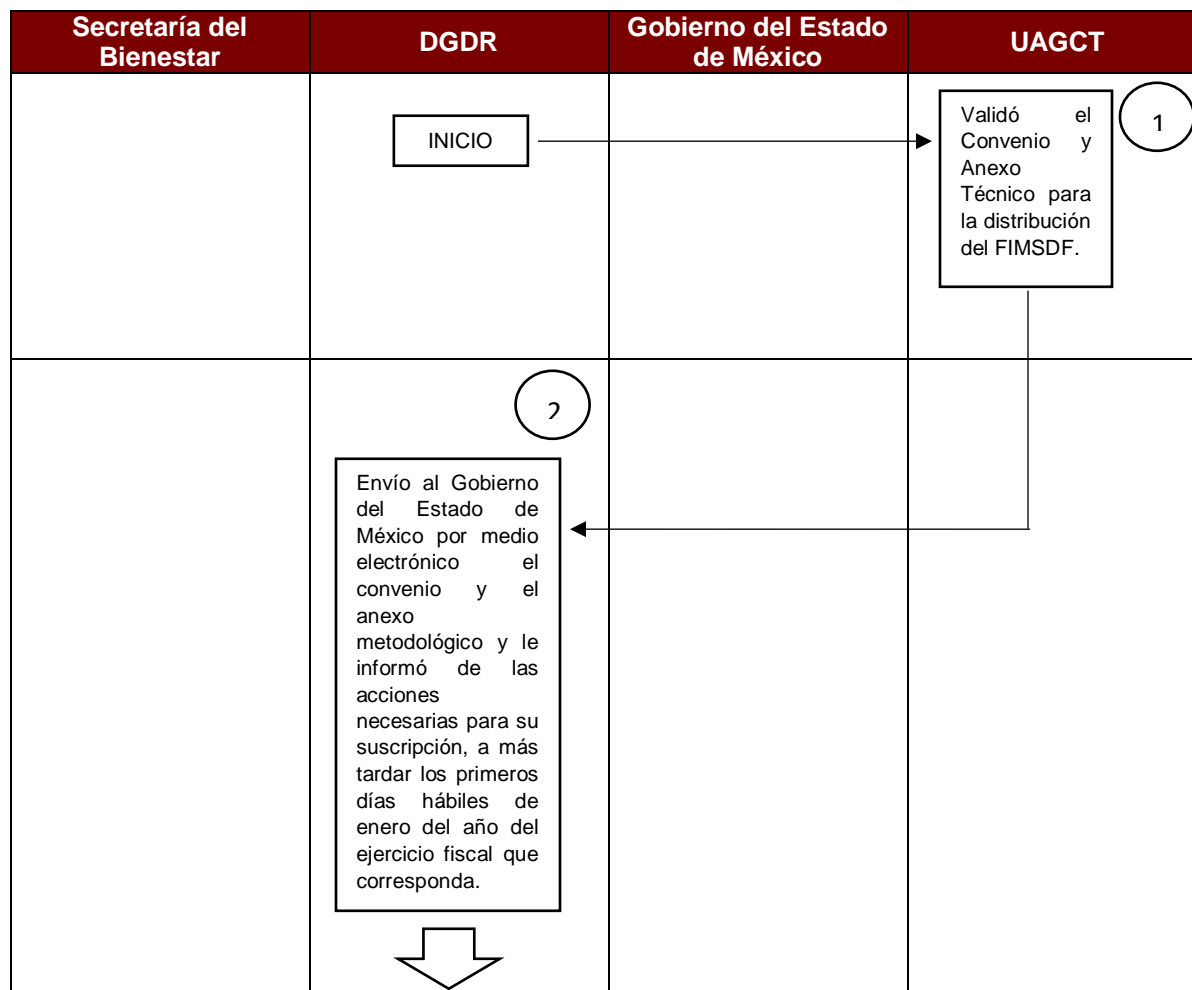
| Secretaría del Bienestar | DGDR | Gobierno del Estado de México | UAGCT |
|---|---|---|---|
| | INICIO | | Validó el Convenio y Anexo Técnico para la distribución del FIMSDF. 1 |
| | 2 Envío al Gobierno del Estado de México por medio electrónico el convenio y el anexo metodológico y le informó de las acciones necesarias para su suscripción, a más tardar los primeros días hábiles de enero del año del ejercicio fiscal que corresponda. | | |